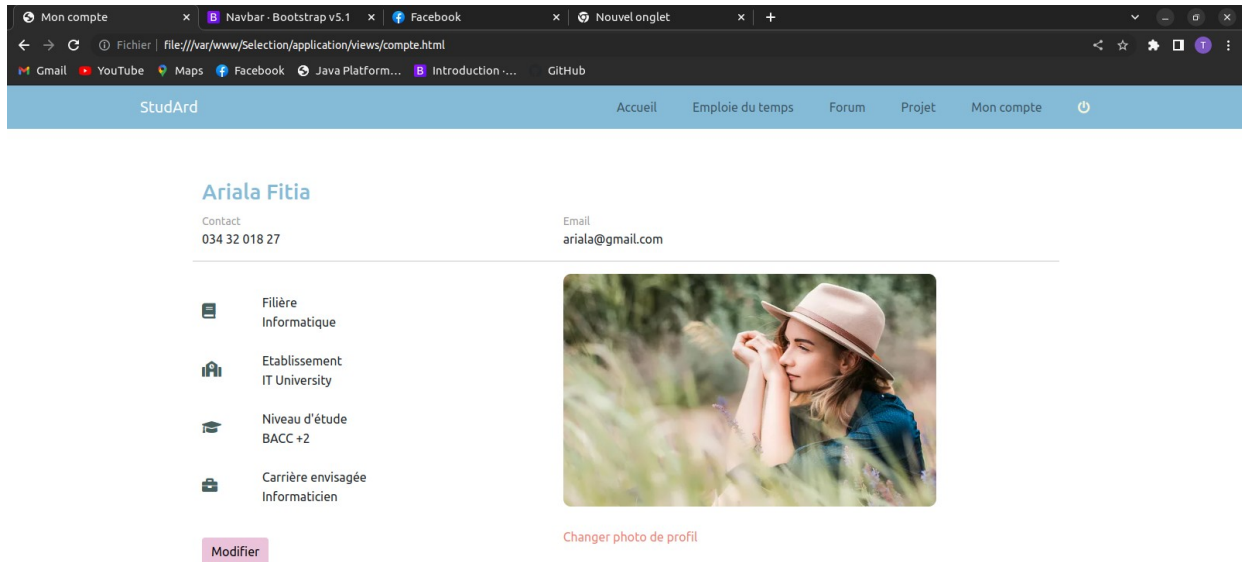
Mon compte × Navbar · Bootstrap v5.1 × Facebook × Nouvel onglet × +

Fichier | file:///var/www/Selection/application/views/compte.html

Gmail YouTube Maps Facebook Java Platform... Introduction ·... GitHub

StudArd

Accueil Emploie du temps Forum Projet Mon compte

Ariala Fitia

Contact
034 32 018 27

Email
ariala@gmail.com

Filière
Informatique

Etablissement
IT University

Niveau d'étude
BACC +2

Carrière envisagée
Informaticien

Modifier

Changer photo de profil